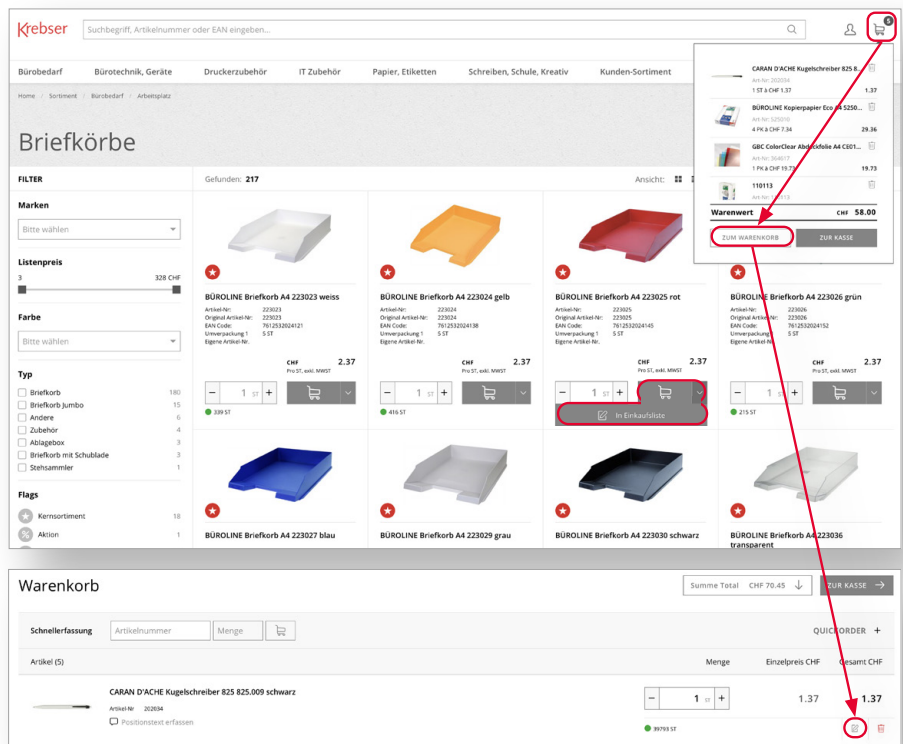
Krebser

Suchbegriff, Artikelnummer oder EAN eingeben...

5

Bürobedarf | Bürotechnik, Geräte | Druckerzubehör | IT Zubehör | Papier, Etiketten | Schreiben, Schule, Kreativ | Kunden-Sortiment

Home > Sortiment > Bürobedarf > Arbeitsplatz

Briefkörbe

FILTER

Marken
Bitte wählen

Listenpreis
3 | 328 CHF

Farbe
Bitte wählen

Typ
Briefkorb 180
Briefkorb Jumbo 15
Andere 6
Zubehör 4
Ablagebox 3
Briefkorb mit Schublade 3
Stehsammler 1

Flags
Kernsortiment 18
Aktion 1

Gefunden: 217

Ansicht:

BÜROLINE Briefkorb A4 223023 weiss
Artikel-Nr: 223023
Original Artikel-Nr: 223023
EAN Code: 7612532024121
Umverpackung 1 5 ST
Eigene Artikel-Nr.
CHF 2.37
Pro ST, exkl. MWST
1 ST
339 ST

BÜROLINE Briefkorb A4 223024 gelb
Artikel-Nr: 223024
Original Artikel-Nr: 223024
EAN Code: 7612532024138
Umverpackung 1 5 ST
Eigene Artikel-Nr.
CHF 2.37
Pro ST, exkl. MWST
1 ST
416 ST

BÜROLINE Briefkorb A4 223025 rot
Artikel-Nr: 223025
Original Artikel-Nr: 223025
EAN Code: 7612532024145
Umverpackung 1 5 ST
Eigene Artikel-Nr.
CHF 2.37
Pro ST, exkl. MWST
1 ST
In Einkaufsliste

BÜROLINE Briefkorb A4 223026 grün
Artikel-Nr: 223026
Original Artikel-Nr: 223026
EAN Code: 7612532024152
Umverpackung 1 5 ST
Eigene Artikel-Nr.
CHF 2.37
Pro ST, exkl. MWST
1 ST
215 ST

BÜROLINE Briefkorb A4 223027 blau

BÜROLINE Briefkorb A4 223029 grau

BÜROLINE Briefkorb A4 223030 schwarz

BÜROLINE Briefkorb A4 223036 transparent

CARAN D'ACHE Kugelschreiber 825 8...
Art-Nr: 202634
1 ST à CHF 1.37 1.37

BÜROLINE Kopierpapier Eco A4 5250...
Art-Nr: 525010
4 PK à CHF 7.34 29.36

GBC ColorClear Abdeckfolie A4 CE01...
Art-Nr: 364617
1 PK à CHF 19.73 19.73

110113
Art-Nr: 110113

Warenwert CHF 58.00

ZUM WARENKORB | ZUR KASSE

Warenkorb

Summe Total CHF 70.45

ZUR KASSE

Schnellerfassung | Artikelnummer | Menge

QUICKORDER +

Artikel (5) | Menge | Einzelpreis CHF | Gesamt CHF

CARAN D'ACHE Kugelschreiber 825 825.009 schwarz
Artikel-Nr 202634
Positionstext erfassen
1 ST
39793 ST
1.37 | 1.37